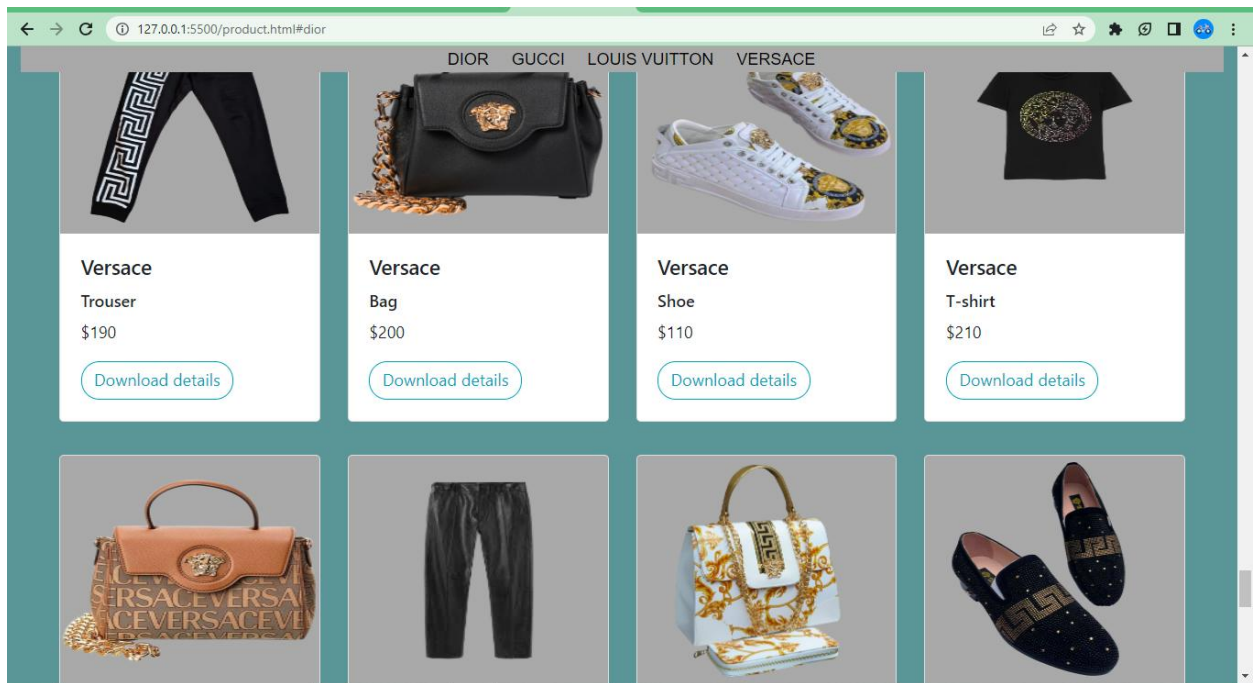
127.0.0.1:5500/product.html#dior

DIOR GUCCI LOUIS VUITTON VERSACE

Versace
Trouser
$190
Download details

Versace
Bag
$200
Download details

Versace
Shoe
$110
Download details

Versace
T-shirt
$210
Download details

VERSACEVERSA